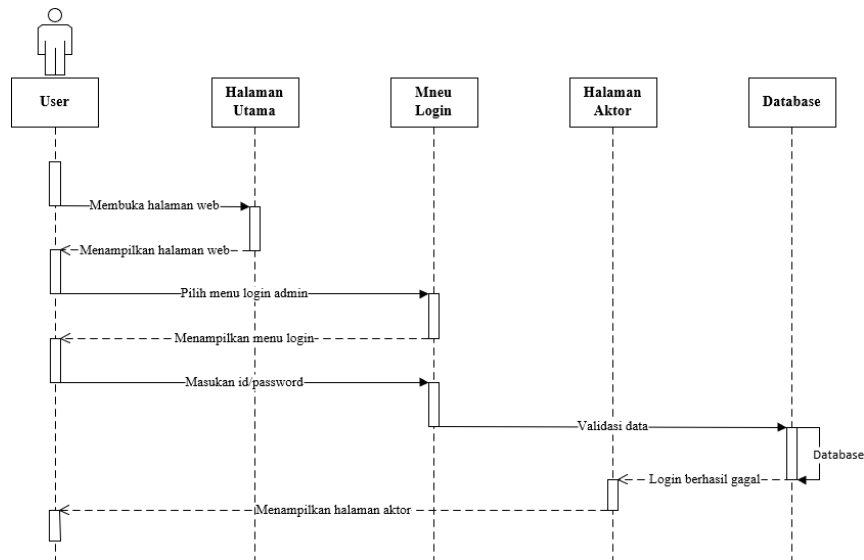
User

Halaman Utama

Mneu Login

Halaman Aktor

Database

Membuka halaman web

Menampilkan halaman web

Pilih menu login admin

Menampilkan menu login

Masukan id/password

Validasi data

Database

Login berhasil gagal

Menampilkan halaman aktor